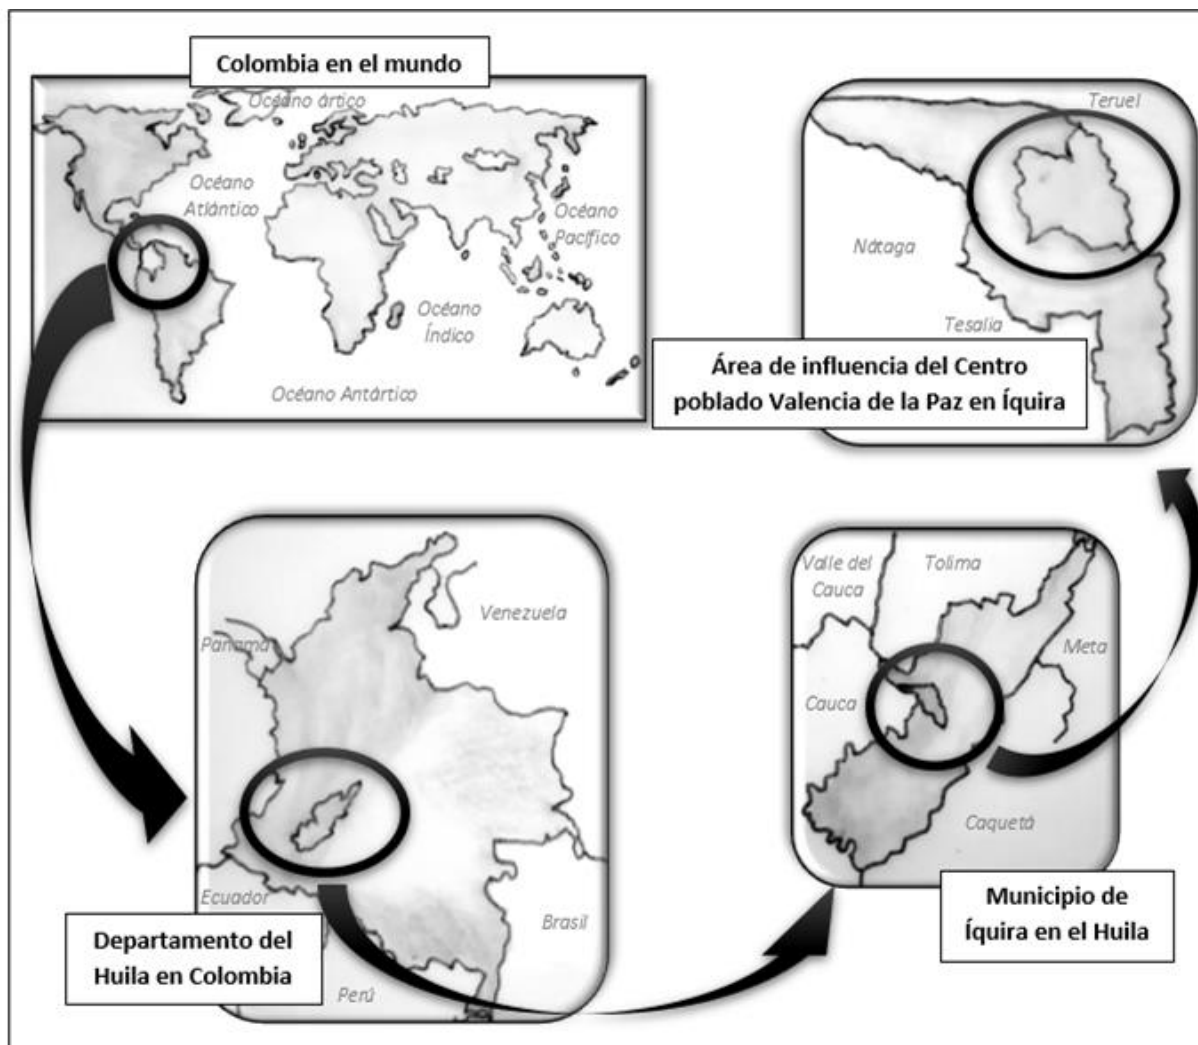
Colombia en el mundo

Océano ártico

Océano Atlántico

Océano Pacífico

Océano Índico

Océano Antártico

Teruel

Nátaga

Tesalia

Área de influencia del Centro poblado Valencia de la Paz en Íquira

Venezuela

Panamá

Ecuador

Brasil

Perú

Departamento del Huila en Colombia

Valle del Cauca

Tolima

Meta

Cauca

Caquetá

Municipio de Íquira en el Huila